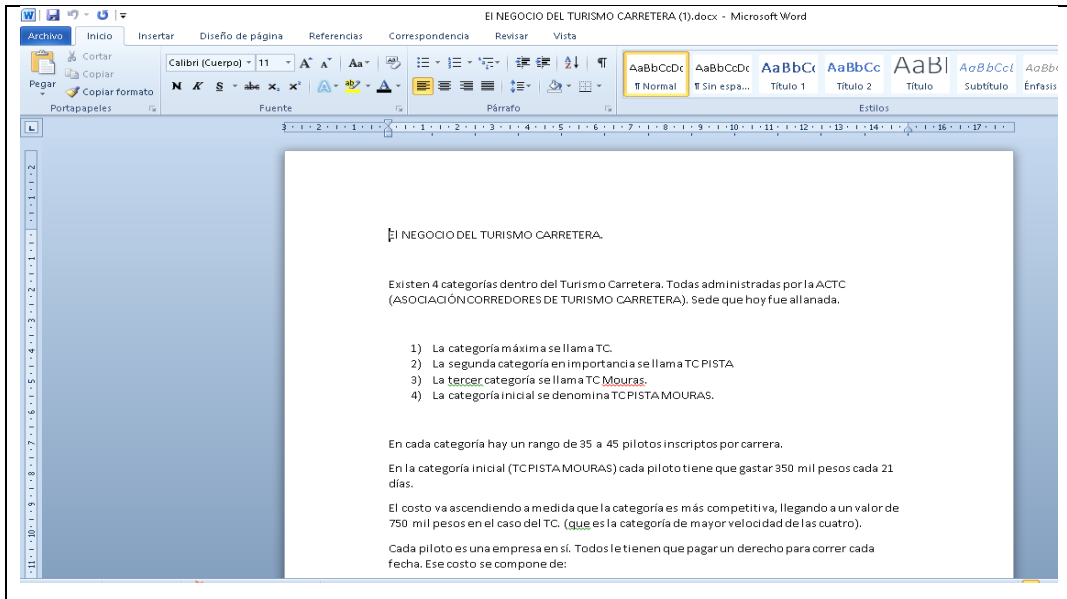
El NEGOCIO DEL TURISMO CARRETERA (1).docx - Microsoft Word

Archivo | Inicio | Insertar | Diseño de página | Referencias | Correspondencia | Revisar | Vista

Cortar
Copiar
Pegar
Copiar formato
Portapapeles

Calibri (Cuerpo) 11
N K S abc $x_2$ $x^2$
Fuente

Párrafo

AaBbCcDc ¶ Normal
AaBbCcDc ¶ Sin espa...
AaBbCc Título 1
AaBbCc Título 2
AaBl Título
AaBbCcl Subtítulo
AaBb Énfasis
Estilos

El NEGOCIO DEL TURISMO CARRETERA.

Existen 4 categorías dentro del Turismo Carretera. Todas administradas por la ACTC (ASOCIACIÓN CORREDORES DE TURISMO CARRETERA). Sede que hoy fue allanada.

1) La categoría máxima se llama TC.
2) La segunda categoría en importancia se llama TC PISTA
3) La tercer categoría se llama TC Mouras.
4) La categoría inicial se denomina TC PISTA MOURAS.

En cada categoría hay un rango de 35 a 45 pilotos inscriptos por carrera.

En la categoría inicial (TC PISTA MOURAS) cada piloto tiene que gastar 350 mil pesos cada 21 días.

El costo va ascendiendo a medida que la categoría es más competitiva, llegando a un valor de 750 mil pesos en el caso del TC. (que es la categoría de mayor velocidad de las cuatro).

Cada piloto es una empresa en sí. Todos le tienen que pagar un derecho para correr cada fecha. Ese costo se compone de: